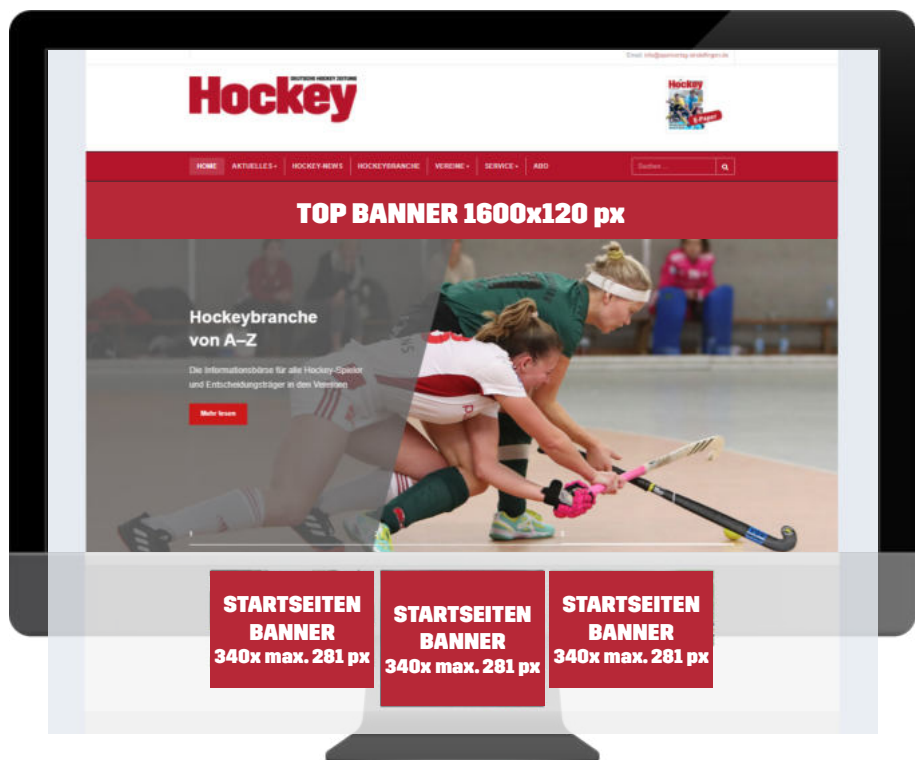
Email: info@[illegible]

DEUTSCHE HOCKEY ZEITUNG
Hockey

Hockey
E-Paper

HOME AKTUELLES HOCKEY-NEWS HOCKEYBRANCHE VEREINE SERVICE ABO

Suchen ...

TOP BANNER 1600x120 px

Hockeybranche von A–Z

Die Informationsbörse für alle Hockey-Spieler und Entscheidungsträger in den Vereinen

Mehr lesen

STARTSEITEN BANNER 340x max. 281 px

STARTSEITEN BANNER 340x max. 281 px

STARTSEITEN BANNER 340x max. 281 px